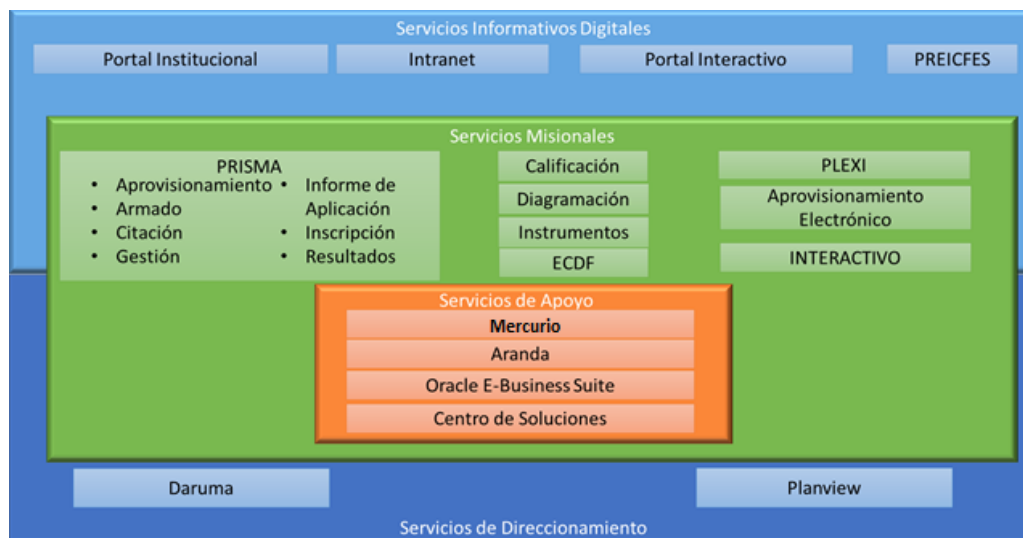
Servicios Informativos Digitales

Portal Institucional

Intranet

Portal Interactivo

PREICFES

Servicios Misionales

PRISMA
- Aprovisionamiento
- Armado
- Citación
- Gestión
- Informe de Aplicación
- Inscripción
- Resultados

Calificación

Diagramación

Instrumentos

ECDF

PLEXI

Aprovisionamiento Electrónico

INTERACTIVO

Servicios de Apoyo

Mercurio

Aranda

Oracle E-Business Suite

Centro de Soluciones

Daruma

Planview

Servicios de Direccionamiento